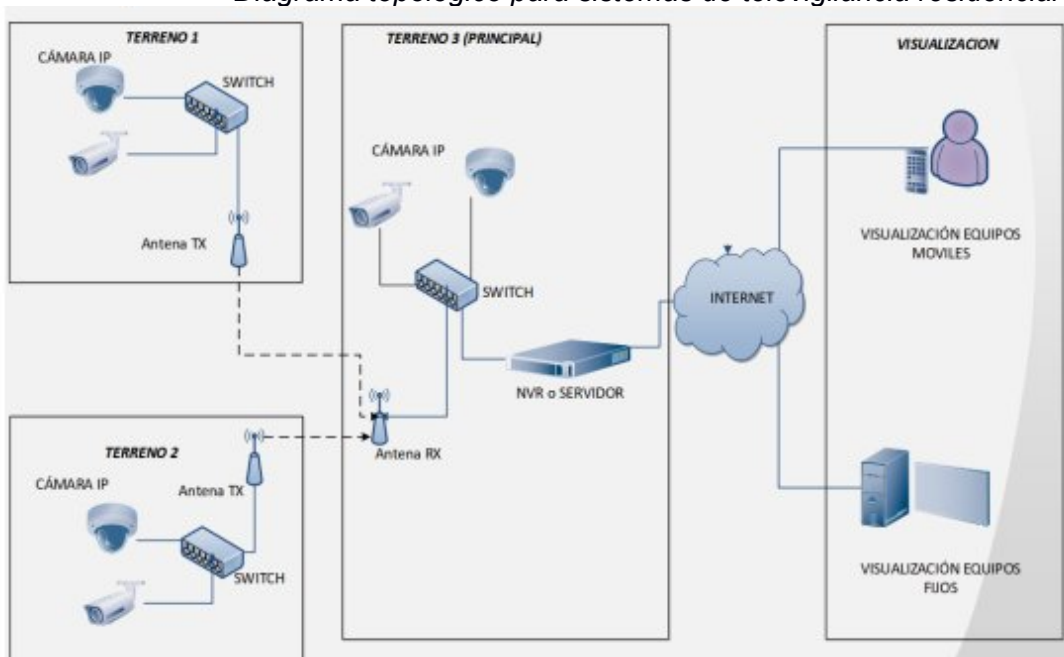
Diagrama topológico para sistemas de televigilancia residencial

TERRENO 1

CÁMARA IP

SWITCH

Antena TX

TERRENO 3 (PRINCIPAL)

CÁMARA IP

SWITCH

NVR o SERVIDOR

Antena RX

INTERNET

VISUALIZACION

VISUALIZACIÓN EQUIPOS MOVILES

VISUALIZACIÓN EQUIPOS FIJOS

TERRENO 2

Antena TX

CÁMARA IP

SWITCH